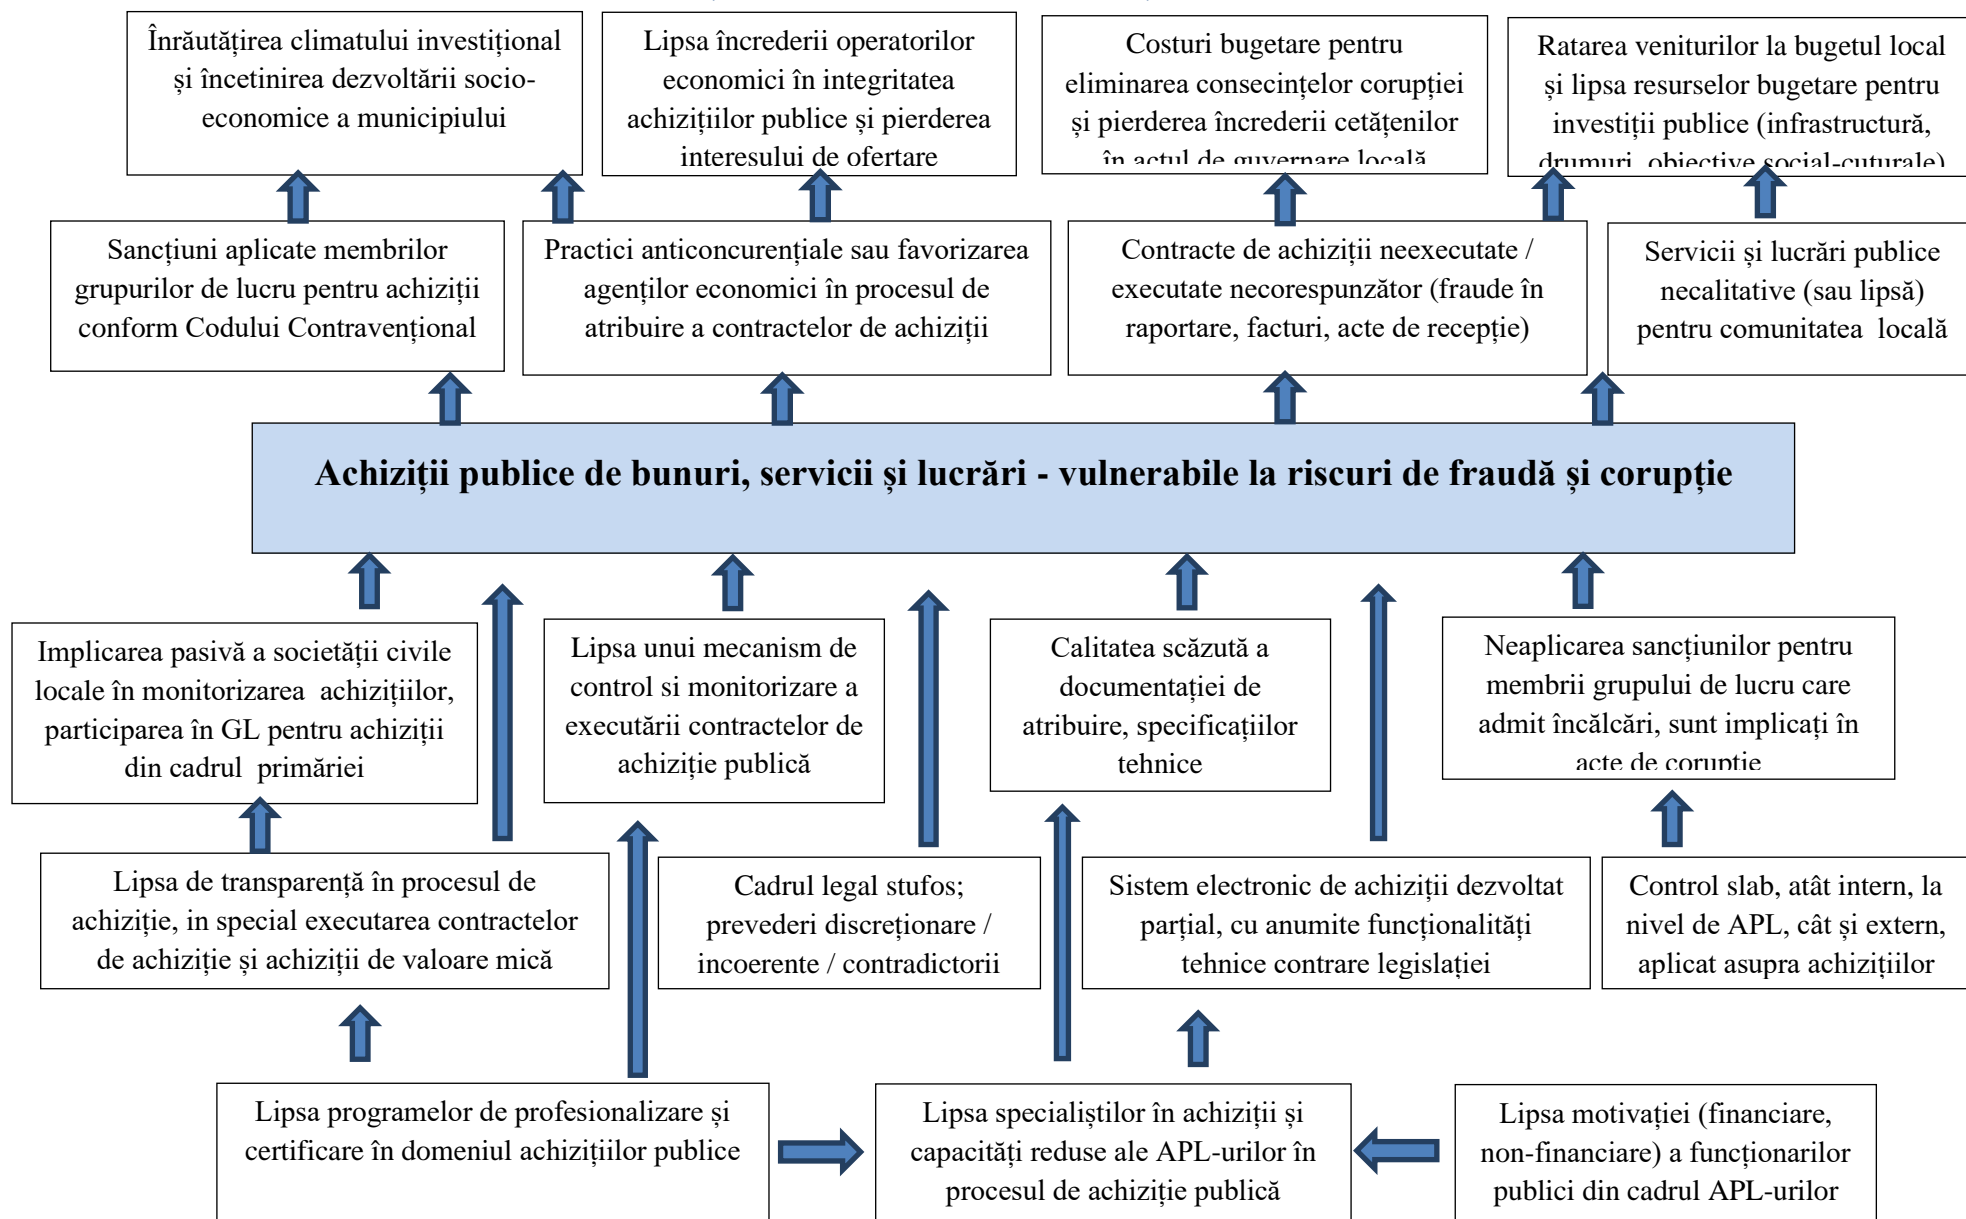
Înrăutățirea climatului investițional și încetinirea dezvoltării socio-economice a municipiului

Lipsa încrederii operatorilor economici în integritatea achizițiilor publice și pierderea interesului de ofertare

Costuri bugetare pentru eliminarea consecințelor corupției și pierderea încrederii cetățenilor în actul de guvernare locală

Ratarea veniturilor la bugetul local și lipsa resurselor bugetare pentru investiții publice (infrastructură, drumuri, obiective social-cuturale)

Sancțiuni aplicate membrilor grupurilor de lucru pentru achiziții conform Codului Contravențional

Practici anticoncurențiale sau favorizarea agenților economici în procesul de atribuire a contractelor de achiziții

Contracte de achiziții neexecutate / executate necorespunzător (fraude în raportare, facturi, acte de recepție)

Servicii și lucrări publice necalitative (sau lipsă) pentru comunitatea locală

Achiziții publice de bunuri, servicii și lucrări - vulnerabile la riscuri de fraudă și corupție

Implicarea pasivă a societății civile locale în monitorizarea achizițiilor, participarea în GL pentru achiziții din cadrul primăriei

Lipsa unui mecanism de control si monitorizare a executării contractelor de achiziție publică

Calitatea scăzută a documentației de atribuire, specificațiilor tehnice

Neaplicarea sancțiunilor pentru membrii grupului de lucru care admit încălcări, sunt implicați în acte de corupție

Lipsa de transparență în procesul de achiziție, in special executarea contractelor de achiziție și achiziții de valoare mică

Cadrul legal stufos; prevederi discreționare / incoerente / contradictorii

Sistem electronic de achiziții dezvoltat parțial, cu anumite funcționalități tehnice contrare legislației

Control slab, atât intern, la nivel de APL, cât și extern, aplicat asupra achizițiilor

Lipsa programelor de profesionalizare și certificare în domeniul achizițiilor publice

Lipsa specialiștilor în achiziții și capacități reduse ale APL-urilor în procesul de achiziție publică

Lipsa motivației (financiare, non-financiare) a funcționarilor publici din cadrul APL-urilor